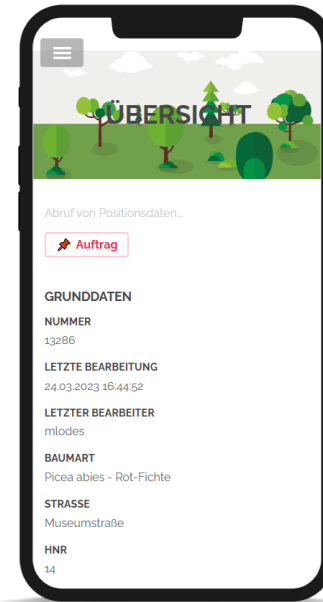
ÜBERSICHT

Abruf von Positionsdaten...

Auftrag

GRUNDDATEN

NUMMER
13286

LETZTE BEARBEITUNG
24.03.2023 16:44:52

LETZTER BEARBEITER
mlodes

BAUMART
Picea abies - Rot-Fichte

STRASSE
Museumstraße

HNR
14